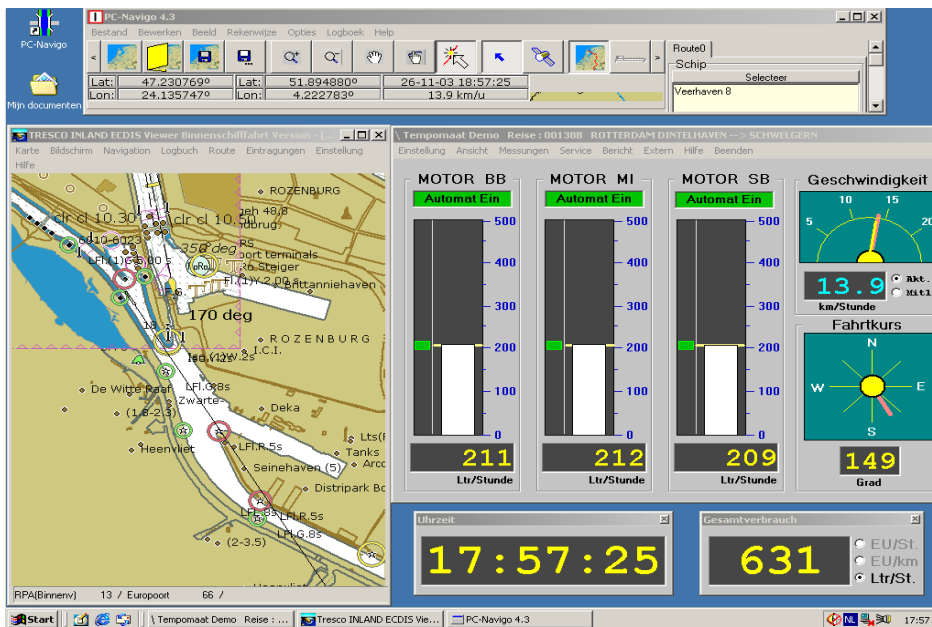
PC-Navigo

Mijn documenten

PC-Navigo 4.3

Bestand Bewerken Beeld Rekenwijze Opties Logboek Help

Route0

Schip

Selecteer

Veerhaven 8

| Lat: | 47.230769° | Lat: | 51.894880° | 26-11-03 18:57:25 |
|---|---|---|---|---|
| Lon: | 24.135747° | Lon: | 4.222783° | 13.9 km/u |

TRESCO INLAND ECDIS Viewer Binnenschiffahrt Version - [...]

Karte Bildschirm Navigation Logbuch Route Eintragungen Einstellung Hilfe

clr cl 10.30 clr cl 10.50

ROZENBURG

350 deg

port terminals

Ro Steiger

Brittanniehaven

LFl(1)G.8.00 s

Fl.(1)Y.2.00 s

170 deg

ROZENBURG

I.C.I.

Iso.W.2s

De Witte Raaf

LFl.G8s

Zwarte

(1.8-2.3)

Deka

Heenvliet

LFl.R.5s

Lts(F

Tanks

Seinehaven (5)

Arco

Distripark Bo

LFl.G.8s

LFl.R.5s

LFl.G.8s

(2-3.5)

RPA(Binnenv) 13 / Europoort 66 /

Tempomaat Demo Reise : 001388 ROTTERDAM DINTELHAVEN --> SCHWELGERN

Einstellung Ansicht Messungen Service Bericht Extern Hilfe Beenden

MOTOR BB

Automat Ein

500 400 300 200 100 0

211

Ltr/Stunde

MOTOR MI

Automat Ein

500 400 300 200 100 0

212

Ltr/Stunde

MOTOR SB

Automat Ein

500 400 300 200 100 0

209

Ltr/Stunde

Geschwindigkeit

5 10 15 20

13.9

km/Stunde

Akt.

Mitl

Fahrtkurs

N

W E

S

149

Grad

Uhrzeit

17:57:25

Gesamtverbrauch

631

EU/St.

EU/km

Ltr/St.

Start

Tempomaat Demo Reise : ...

Tresco INLAND ECDIS Vie...

PC-Navigo 4.3

NL

17:57